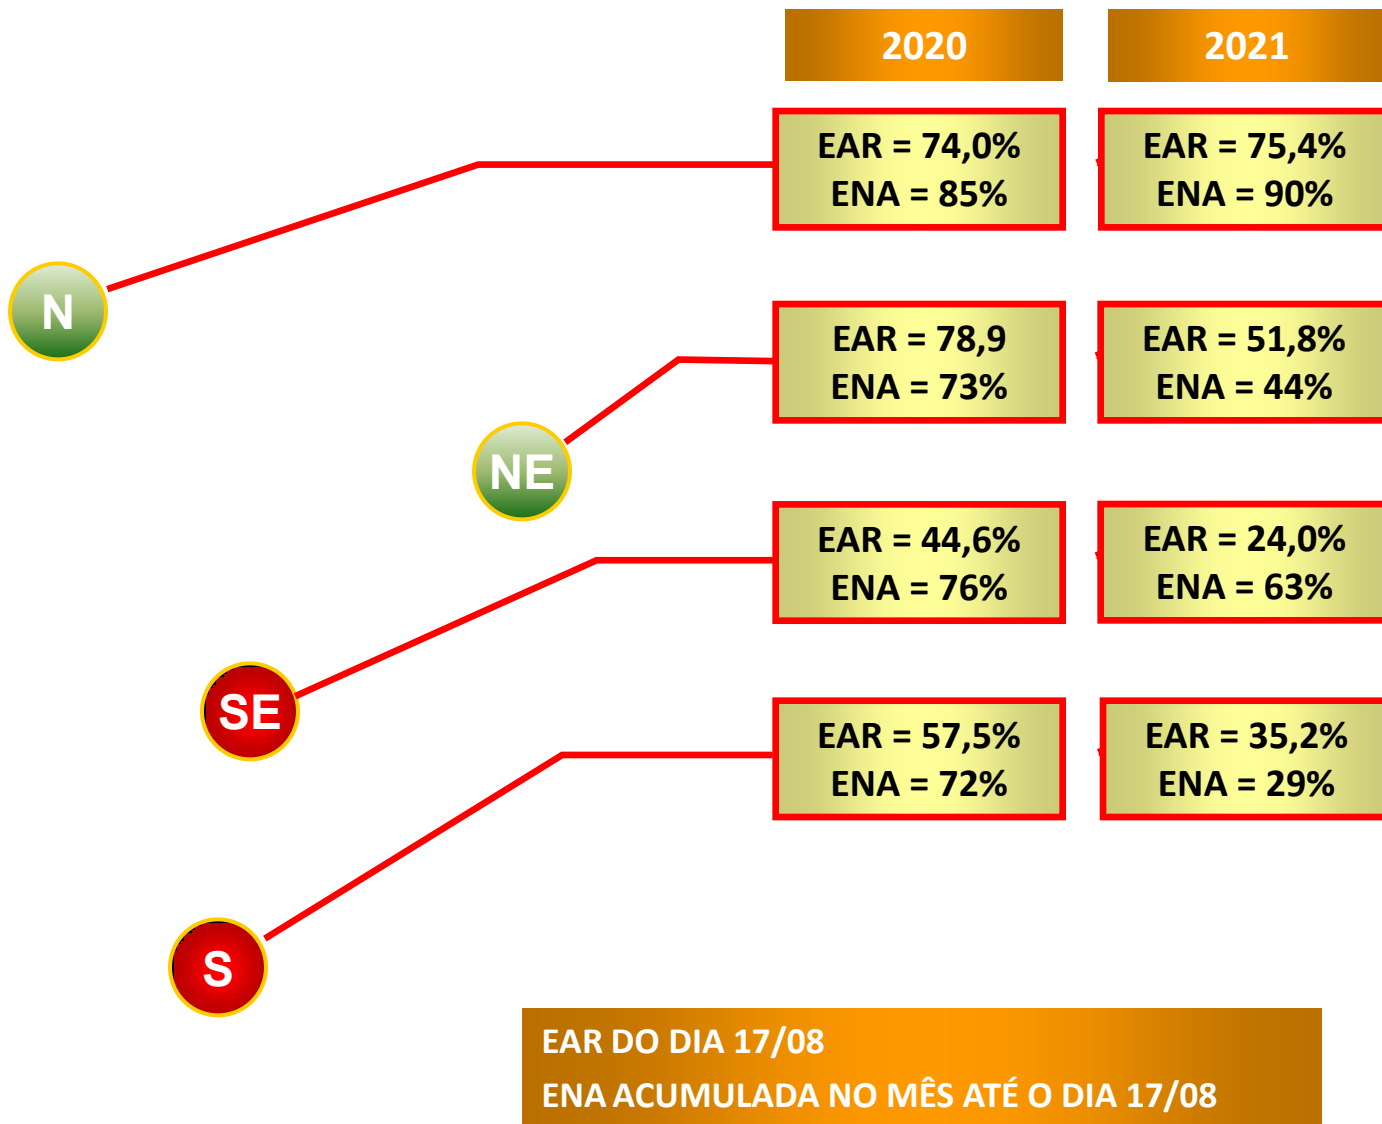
2020

2021

N

EAR = 74,0%
ENA = 85%

EAR = 75,4%
ENA = 90%

NE

EAR = 78,9
ENA = 73%

EAR = 51,8%
ENA = 44%

SE

EAR = 44,6%
ENA = 76%

EAR = 24,0%
ENA = 63%

S

EAR = 57,5%
ENA = 72%

EAR = 35,2%
ENA = 29%

EAR DO DIA 17/08
ENA ACUMULADA NO MÊS ATÉ O DIA 17/08